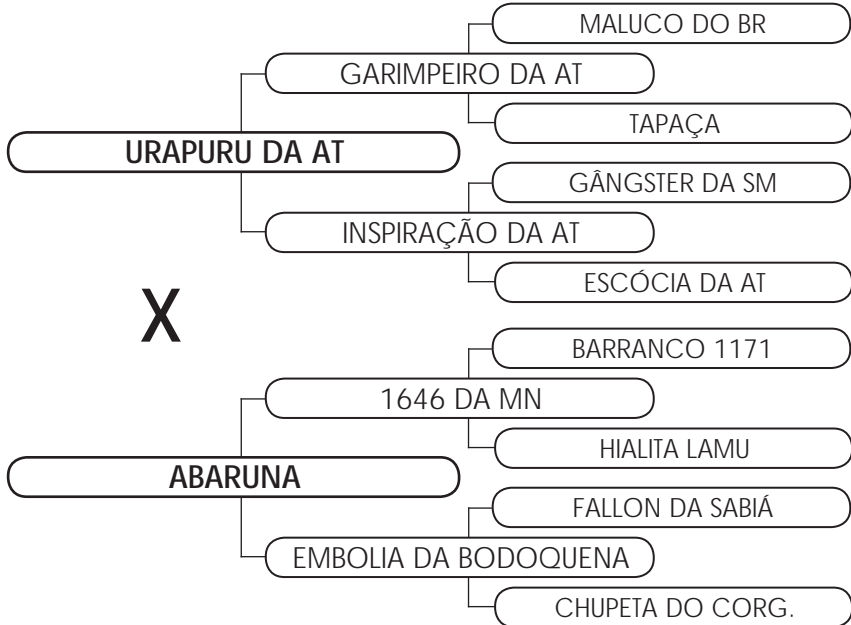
MALUCO DO BR

GARIMPEIRO DA AT

TAPAÇA

URAPURU DA AT

GÂNGSTER DA SM

INSPIRAÇÃO DA AT

ESCÓCIA DA AT

X

BARRANCO 1171

1646 DA MN

HIALITA LAMU

ABARUNA

FALLON DA SABIÁ

EMBOLIA DA BODOQUENA

CHUPETA DO CORG.